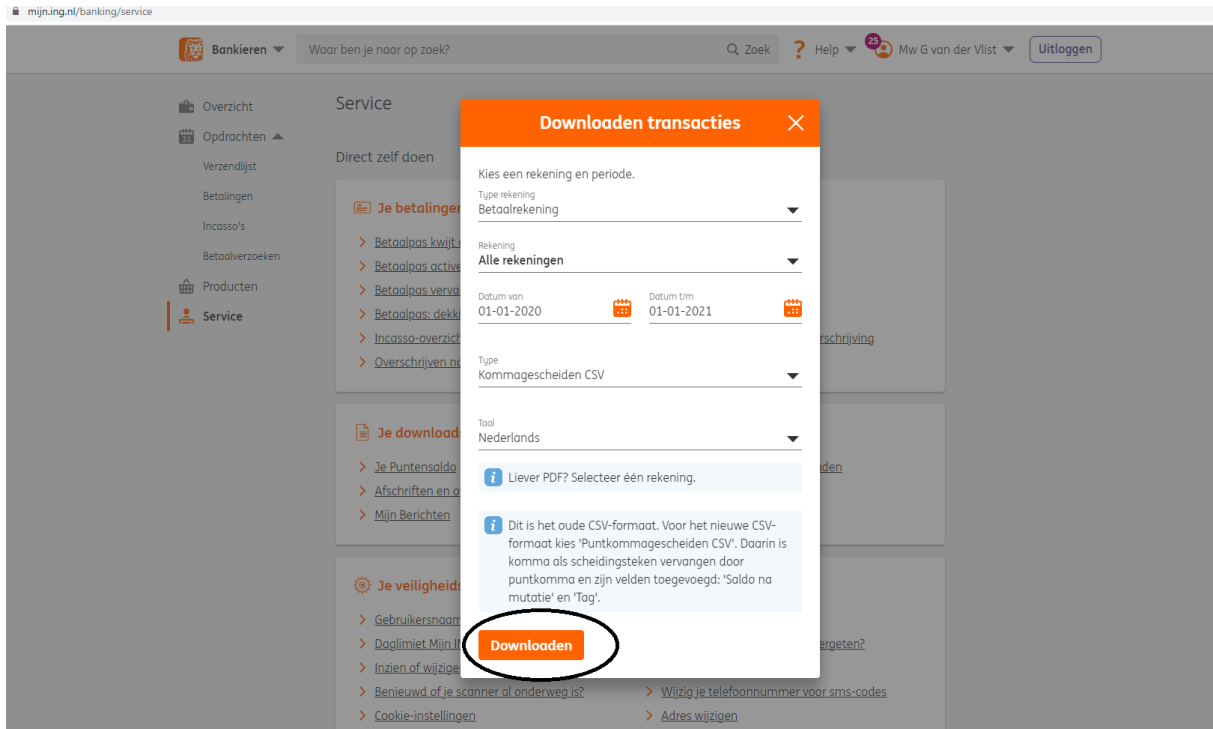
mijn.ing.nl/banking/service

Bankieren
Waar ben je naar op zoek?
Zoek
Help
25
Mw G van der Vlist
Uitloggen

Overzicht
Opdrachten
Verzendlijst
Betalingen
Incasso's
Betaalverzoeken
Producten
Service

Service

Direct zelf doen

Je betalinger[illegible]
Betaalpas kwijt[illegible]
Betaalpas active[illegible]
Betaalpas verva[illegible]
Betaalpas: dekk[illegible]
Incasso-overzich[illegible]
Overschrijven na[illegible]
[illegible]rschrijving

Je download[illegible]
Je Puntensaldo
Afschriften en o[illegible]
Mijn Berichten
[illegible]den

Je veiligheids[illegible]
Gebruikersnaam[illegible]
Daglimiet Mijn IN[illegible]
Inzien of wijzige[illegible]
Benieuwd of je scanner al onderweg is?
Cookie-instellingen
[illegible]ergeten?
Wijzig je telefoonnummer voor sms-codes
Adres wijzigen

Downloaden transacties

Kies een rekening en periode.

Type rekening
Betaalrekening

Rekening
Alle rekeningen

Datum van
01-01-2020

Datum t/m
01-01-2021

Type
Kommagescheiden CSV

Taal
Nederlands

Liever PDF? Selecteer één rekening.

Dit is het oude CSV-formaat. Voor het nieuwe CSV-formaat kies 'Puntkommagescheiden CSV'. Daarin is komma als scheidingsteken vervangen door puntkomma en zijn velden toegevoegd: 'Saldo na mutatie' en 'Tag'.

Downloaden